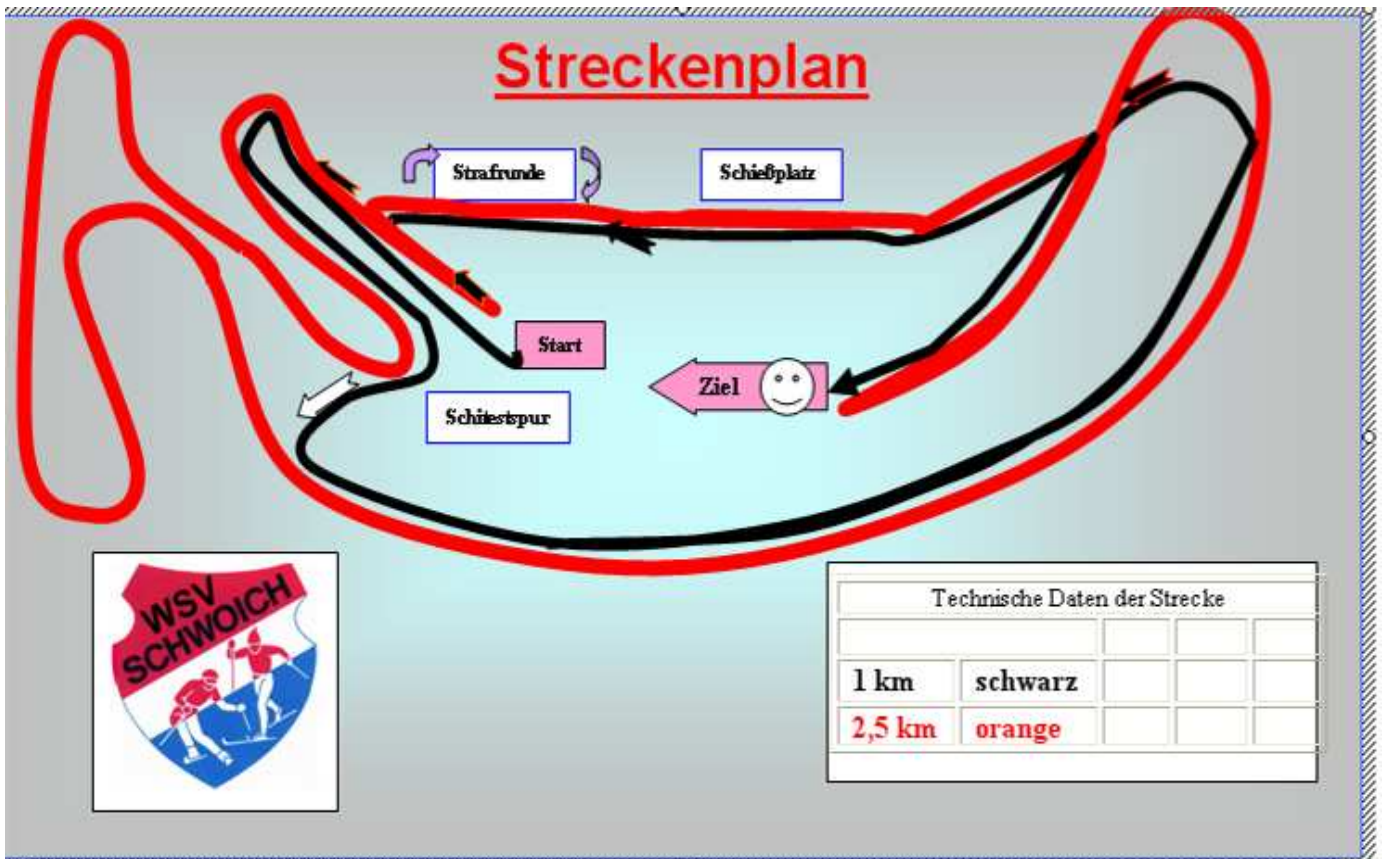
Streckenplan

Strafrunde

Schießplatz

Start

Ziel

Schitestspur

WSV SCHWOICH

| Technische Daten der Strecke | | | | |
|---|---|---|---|---|
| | | | | |
| 1 km | schwarz | | | |
| 2,5 km | orange | | | |